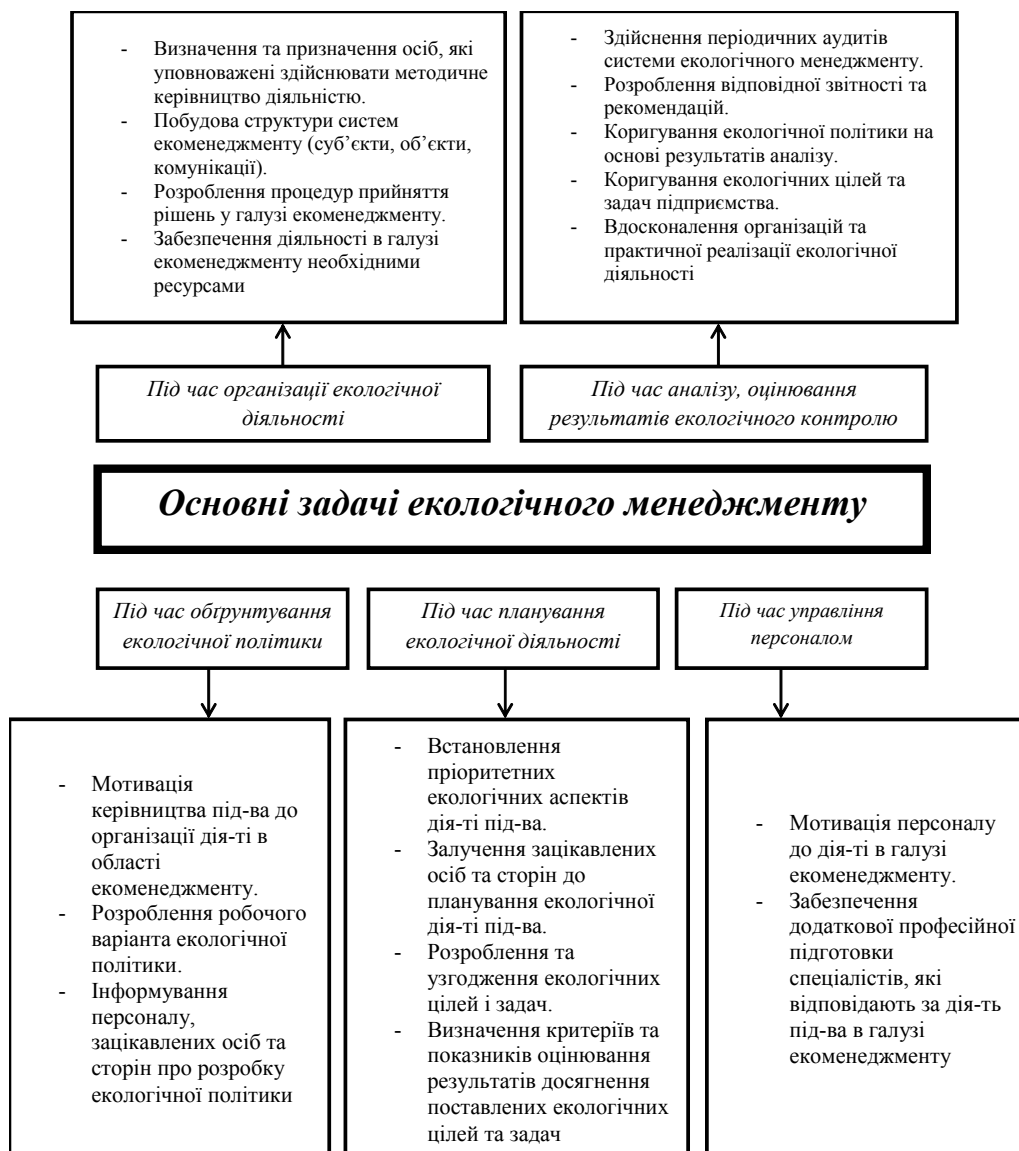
- Визначення та призначення осіб, які уповноважені здійснювати методичне керівництво діяльністю.
- Побудова структури систем екоменеджменту (суб’єкти, об’єкти, комунікації).
- Розроблення процедур прийняття рішень у галузі екоменеджменту.
- Забезпечення діяльності в галузі екоменеджменту необхідними ресурсами

- Здійснення періодичних аудитів системи екологічного менеджменту.
- Розроблення відповідної звітності та рекомендацій.
- Коригування екологічної політики на основі результатів аналізу.
- Коригування екологічних цілей та задач підприємства.
- Вдосконалення організацій та практичної реалізації екологічної діяльності

Під час організації екологічної діяльності

Під час аналізу, оцінювання результатів екологічного контролю

Основні задачі екологічного менеджменту

Під час обґрунтування екологічної політики

Під час планування екологічної діяльності

Під час управління персоналом

- Мотивація керівництва під-ва до організації дія-ті в області екоменеджменту.
- Розроблення робочого варіанта екологічної політики.
- Інформування персоналу, зацікавлених осіб та сторін про розробку екологічної політики

- Встановлення пріоритетних екологічних аспектів дія-ті під-ва.
- Залучення зацікавлених осіб та сторін до планування екологічної дія-ті під-ва.
- Розроблення та узгодження екологічних цілей і задач.
- Визначення критеріїв та показників оцінювання результатів досягнення поставлених екологічних цілей та задач

- Мотивація персоналу до дія-ті в галузі екоменеджменту.
- Забезпечення додаткової професійної підготовки спеціалістів, які відповідають за дія-ть під-ва в галузі екоменеджменту